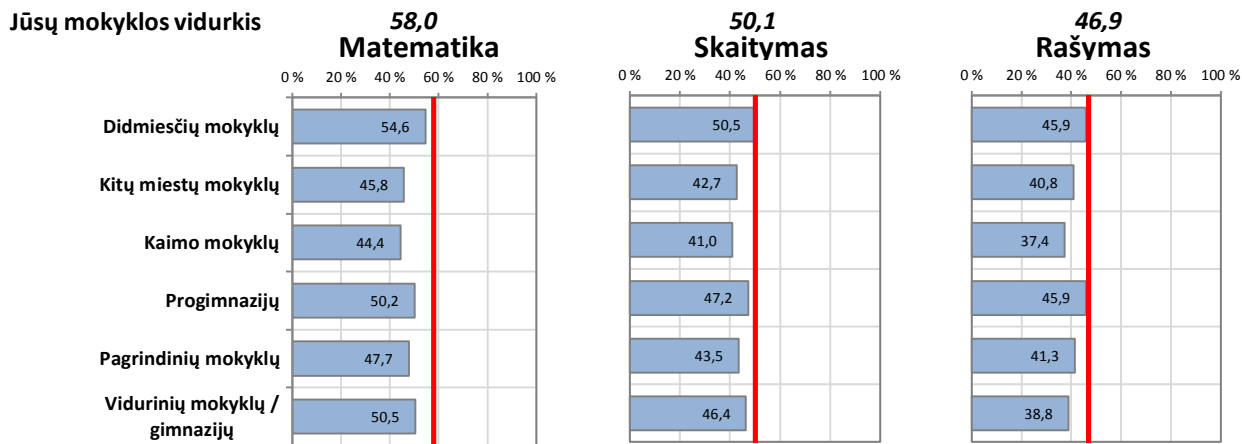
Jūsų mokyklos vidurkis

| | Matematika 58,0 | Skaitymas 50,1 | Rašymas 46,9 |
|---|---|---|---|
| | 0 % 20 % 40 % 60 % 80 % 100 % | 0 % 20 % 40 % 60 % 80 % 100 % | 0 % 20 % 40 % 60 % 80 % 100 % |
| Didmiesčių mokyklų | 54,6 | 50,5 | 45,9 |
| Kitų miestų mokyklų | 45,8 | 42,7 | 40,8 |
| Kaimo mokyklų | 44,4 | 41,0 | 37,4 |
| Progimnazijų | 50,2 | 47,2 | 45,9 |
| Pagrindinių mokyklų | 47,7 | 43,5 | 41,3 |
| Vidurinių mokyklų / gimnazijų | 50,5 | 46,4 | 38,8 |